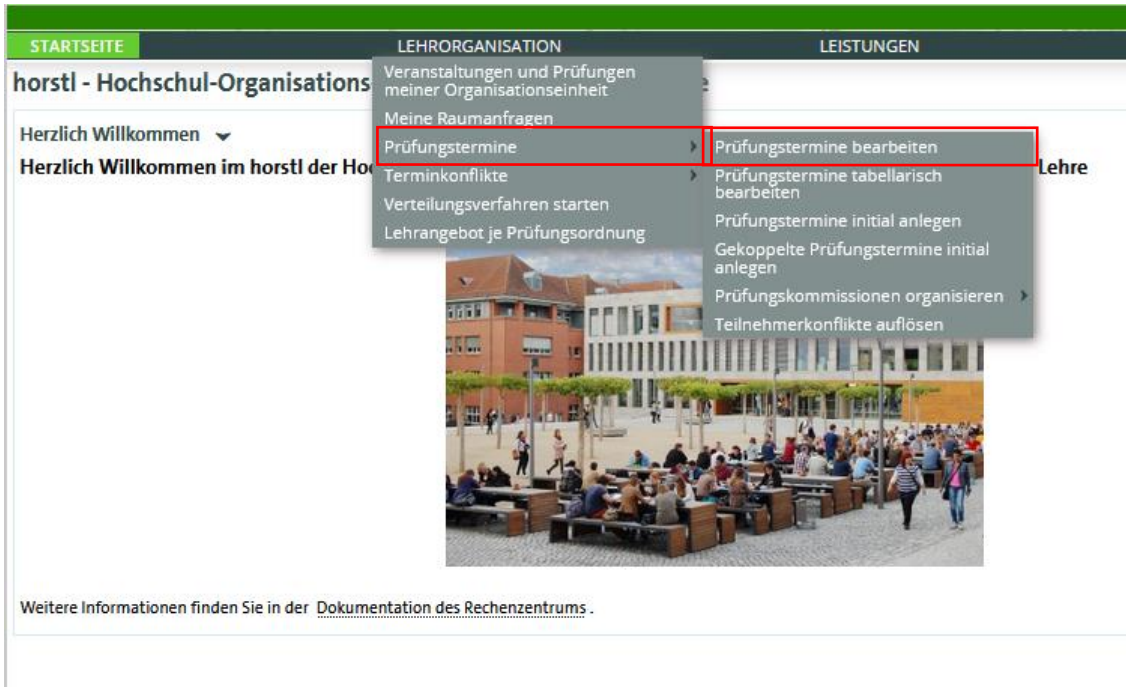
STARTSEITE
LEHRORGANISATION
LEISTUNGEN

horstl - Hochschul-Organisations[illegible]e

Veranstaltungen und Prüfungen meiner Organisationseinheit
Meine Raumanfragen
Prüfungstermine
Terminkonflikte
Verteilungsverfahren starten
Lehrangebot je Prüfungsordnung

Prüfungstermine bearbeiten
Prüfungstermine tabellarisch bearbeiten
Prüfungstermine initial anlegen
Gekoppelte Prüfungstermine initial anlegen
Prüfungskommissionen organisieren
Teilnehmerkonflikte auflösen

Herzlich Willkommen

Herzlich Willkommen im horstl der Ho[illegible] Lehre

Weitere Informationen finden Sie in der Dokumentation des Rechenzentrums .